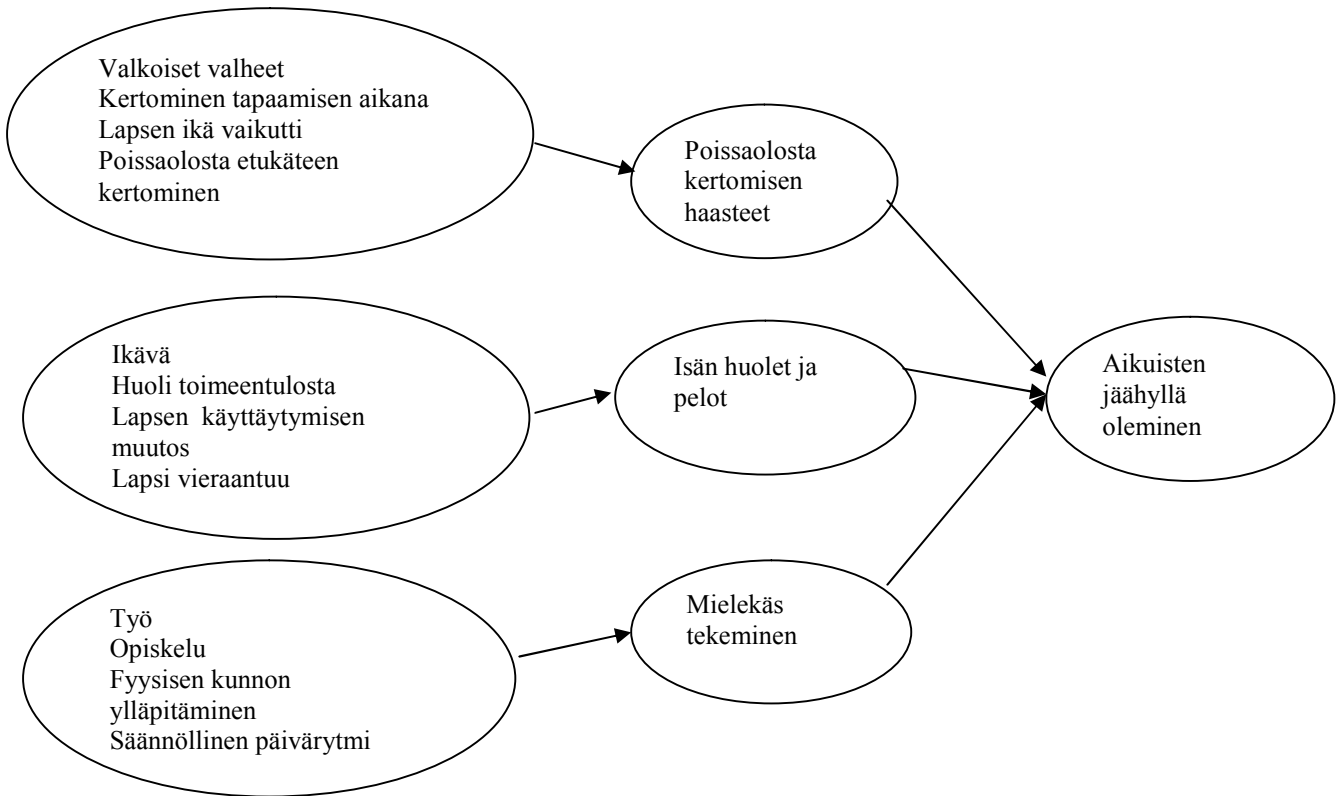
Valkoiset valheet
Kertominen tapaamisen aikana
Lapsen ikä vaikutti
Poissaolosta etukäteen kertominen

Poissaolosta kertomisen haasteet

Ikävä
Huoli toimeentulosta
Lapsen käyttäytymisen muutos
Lapsi vieraantuu

Isän huolet ja pelot

Aikuisten jäähyllä oleminen

Työ
Opiskelu
Fyysisen kunnon ylläpitäminen
Säännöllinen päivärytmi

Mielekäs tekeminen